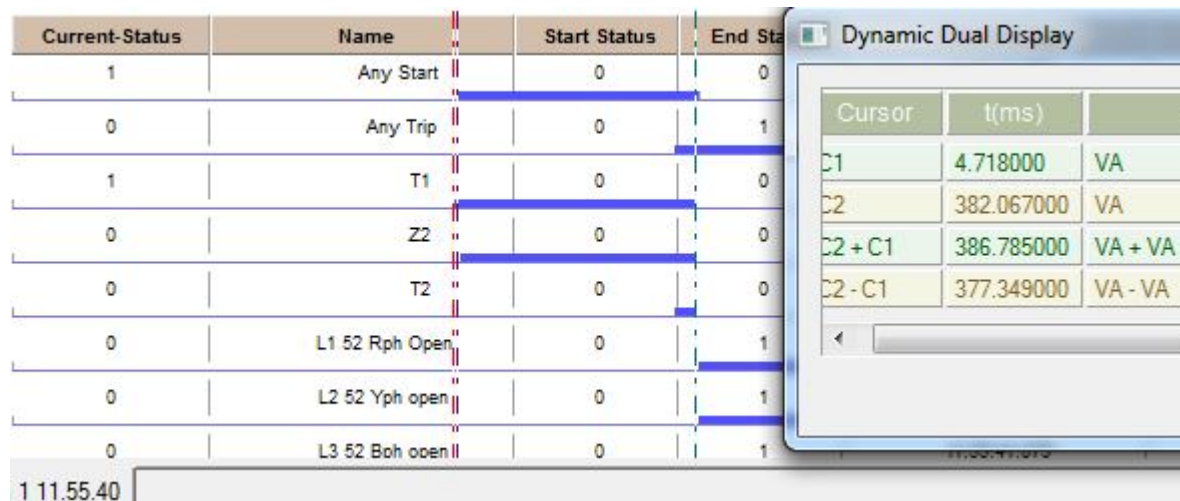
| Current-Status | Name | Start Status | End Sta |
|---|---|---|---|
| 1 | Any Start | 0 | 0 |
| 0 | Any Trip | 0 | 1 |
| 1 | T1 | 0 | 0 |
| 0 | Z2 | 0 | 0 |
| 0 | T2 | 0 | 0 |
| 0 | L1 52 Rph Open | 0 | 1 |
| 0 | L2 52 Yph open | 0 | 1 |
| 0 | L3 52 Bph open | 0 | 1 |

Dynamic Dual Display

| Cursor | t(ms) | |
|---|---|---|
| C1 | 4.718000 | VA |
| C2 | 382.067000 | VA |
| C2 + C1 | 386.785000 | VA + VA |
| C2 - C1 | 377.349000 | VA - VA |

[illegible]

1 11.55.40